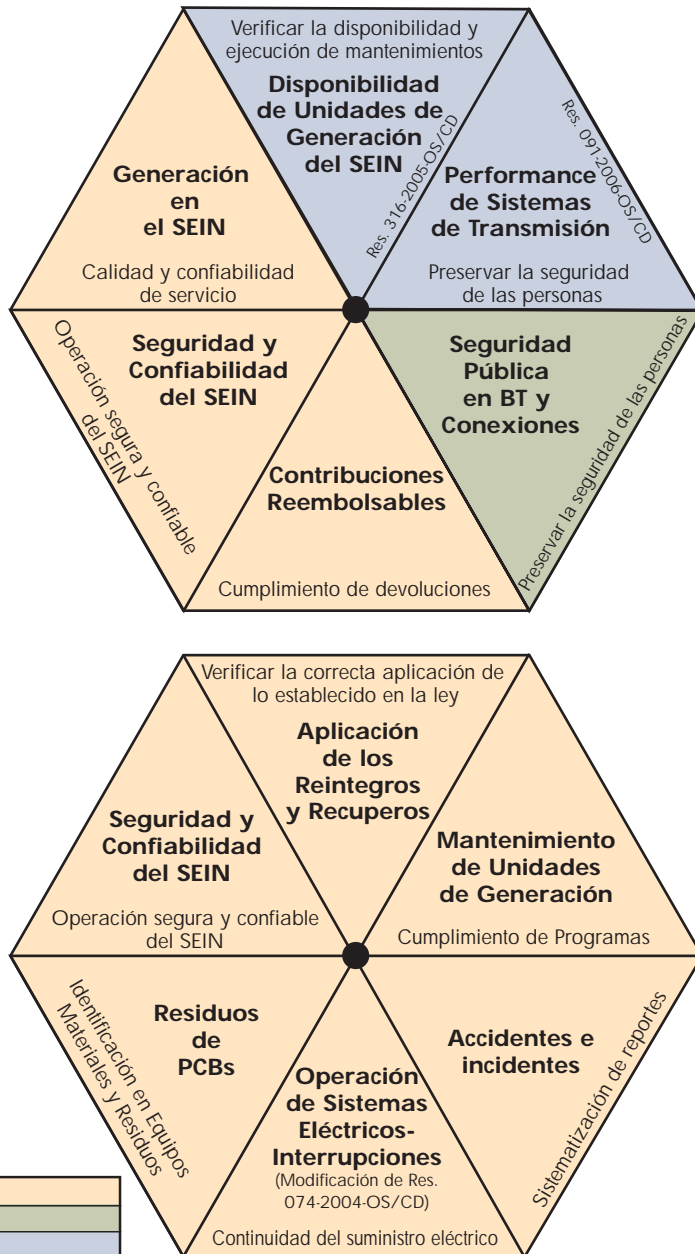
Verificar la disponibilidad y ejecución de mantenimientos

Disponibilidad de Unidades de Generación del SEIN

Res. 316-2005-OS/CD

Res. 091-2006-OS/CD

Performance de Sistemas de Transmisión

Generación en el SEIN

Calidad y confiabilidad de servicio

Preservar la seguridad de las personas

Operación segura y confiable del SEIN

Seguridad y Confiabilidad del SEIN

Seguridad Pública en BT y Conexiones

Preservar la seguridad de las personas

Contribuciones Reembolsables

Cumplimiento de devoluciones

Verificar la correcta aplicación de lo establecido en la ley

Aplicación de los Reintegros y Recuperos

Seguridad y Confiabilidad del SEIN

Mantenimiento de Unidades de Generación

Operación segura y confiable del SEIN

Cumplimiento de Programas

Identificación en Equipos Materiales y Residuos

Residuos de PCBs

Accidentes e incidentes

Sistematización de reportes

Operación de Sistemas Eléctricos-Interrupciones
(Modificación de Res. 074-2004-OS/CD)

Continuidad del suministro eléctrico